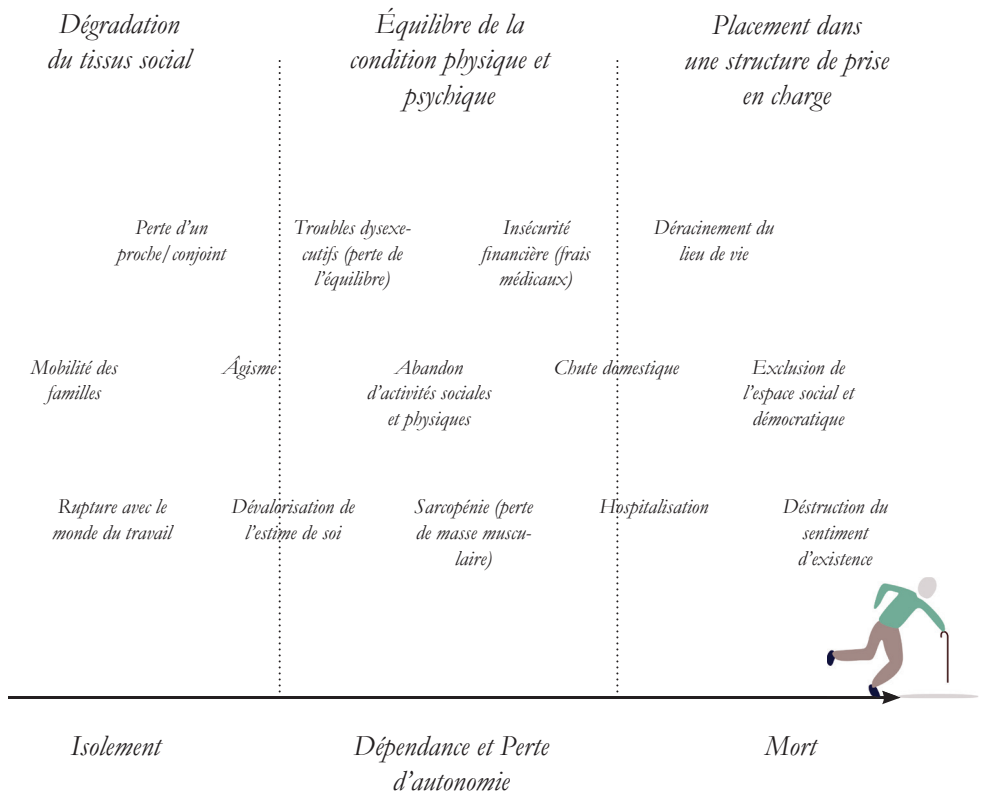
Dégradation du tissus social

Équilibre de la condition physique et psychique

Placement dans une structure de prise en charge

Perte d'un proche/conjoint

Troubles dysexecutifs (perte de l'équilibre)

Insécurité financière (frais médicaux)

Déracinement du lieu de vie

Mobilité des familles

Âgisme

Abandon d'activités sociales et physiques

Chute domestique

Exclusion de l'espace social et démocratique

Rupture avec le monde du travail

Dévalorisation de l'estime de soi

Sarcopénie (perte de masse musculaire)

Hospitalisation

Déstruction du sentiment d'existence

Isolement

Dépendance et Perte d'autonomie

Mort